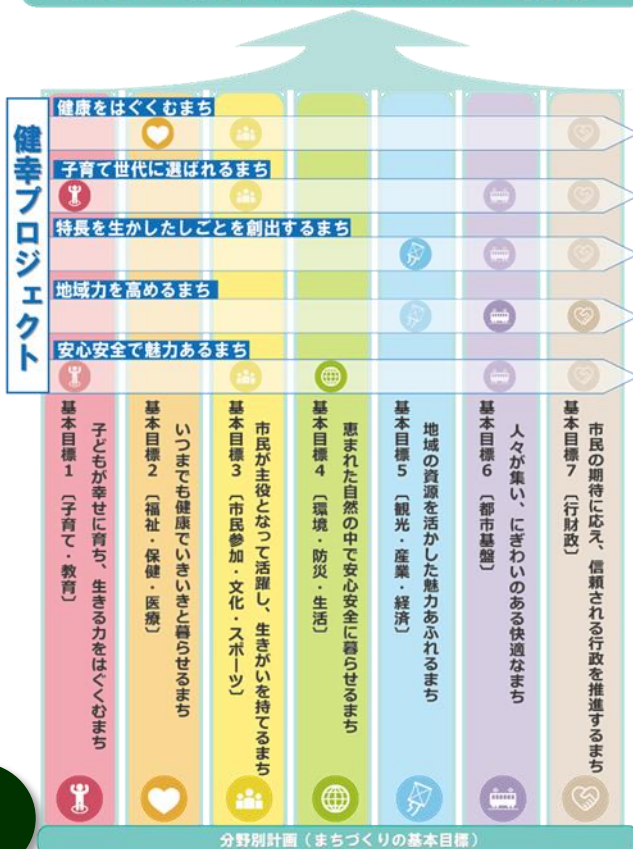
健幸プロジェクト

健康をはぐくむまち

子育て世代に選ばれるまち

特長を生かしたしごとを創出するまち

地域力を高めるまち

安心安全で魅力あるまち

基本目標1（子育て・教育）
子どもが幸せに育ち、生きる力をはぐくむまち

基本目標2（福祉・保健・医療）
いつまでも健康でいきいきと暮らせるまち

基本目標3（市民参加・文化・スポーツ）
市民が主役となって活躍し、生きがいを持てるまち

基本目標4（環境・防災・生活）
恵まれた自然の中で安心安全に暮らせるまち

基本目標5（観光・産業・経済）
地域の資源を活かした魅力あふれるまち

基本目標6（都市基盤）
人々が集い、にぎわいのある快適なまち

基本目標7（行財政）
市民の期待に応え、信頼される行政を推進するまち

分野別計画（まちづくりの基本目標）